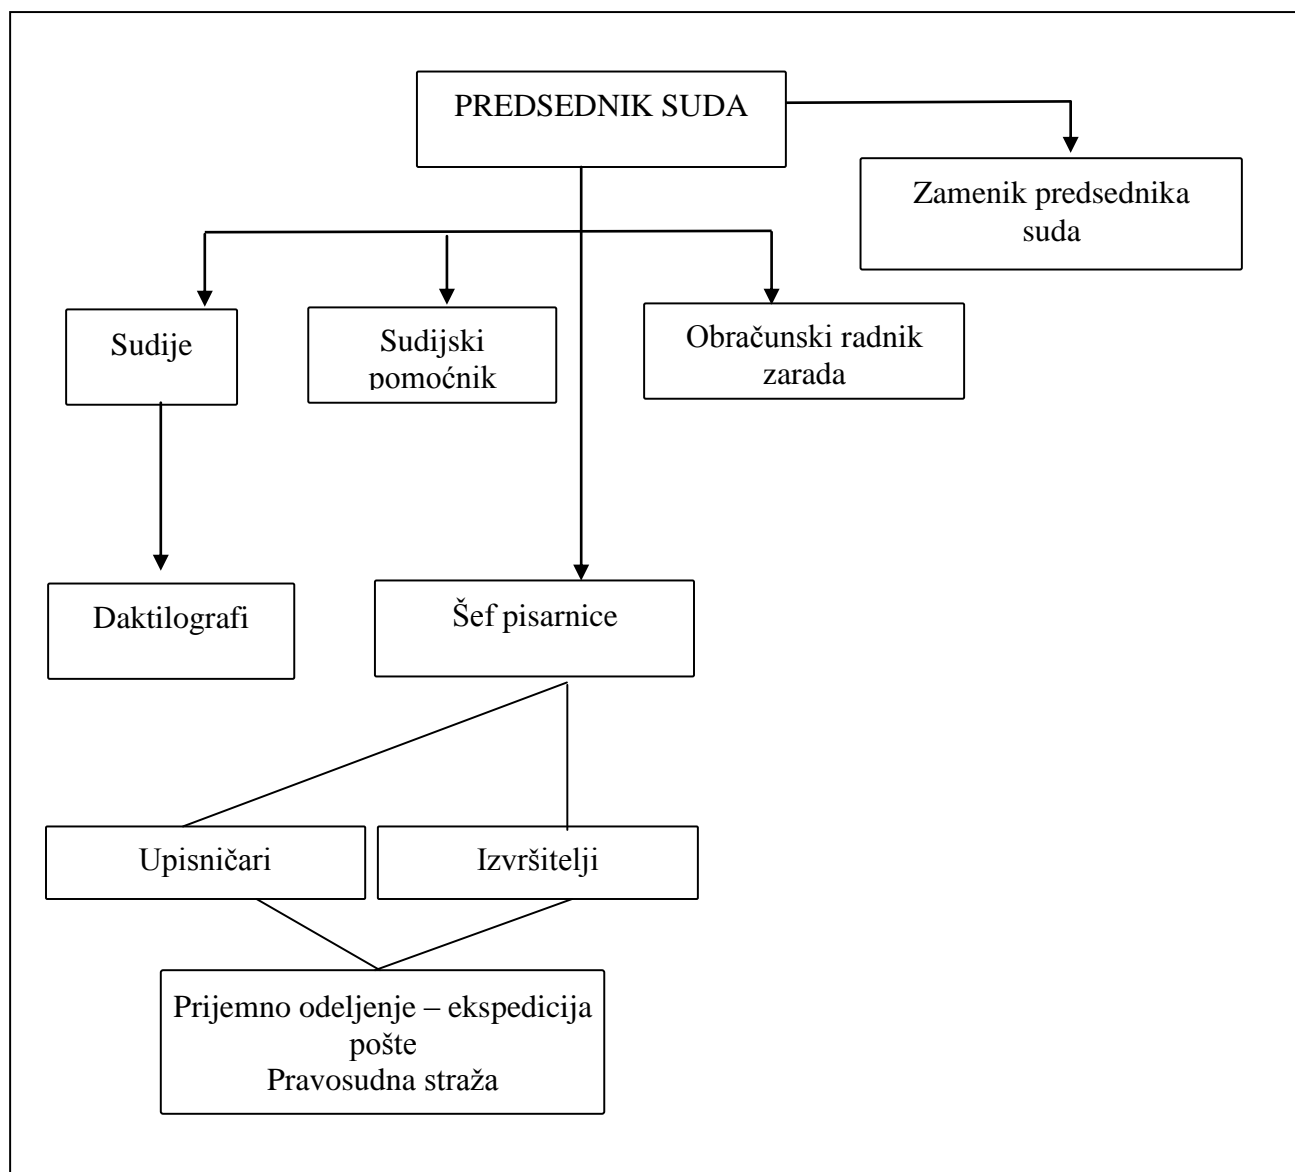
PREDSEDNIK SUDA

Zamenik predsednika suda

Sudije

Sudijski pomoćnik

Obračunski radnik zarada

Daktilografi

Šef pisarnice

Upisničari

Izvršitelji

Prijemno odeljenje – ekspedicija pošte
Pravosudna straža